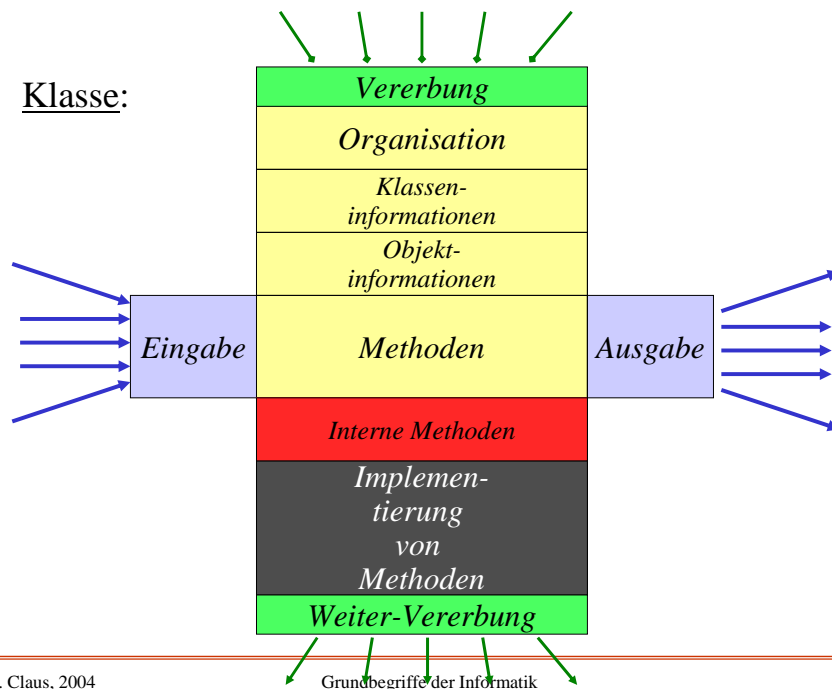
Klasse:

Vererbung

Organisation

Klasseninformationen

Objektinformationen

Eingabe

Methoden

Ausgabe

Interne Methoden

Implementierung von Methoden

Weiter-Vererbung

. Claus, 2004

Grundbegriffe der Informatik